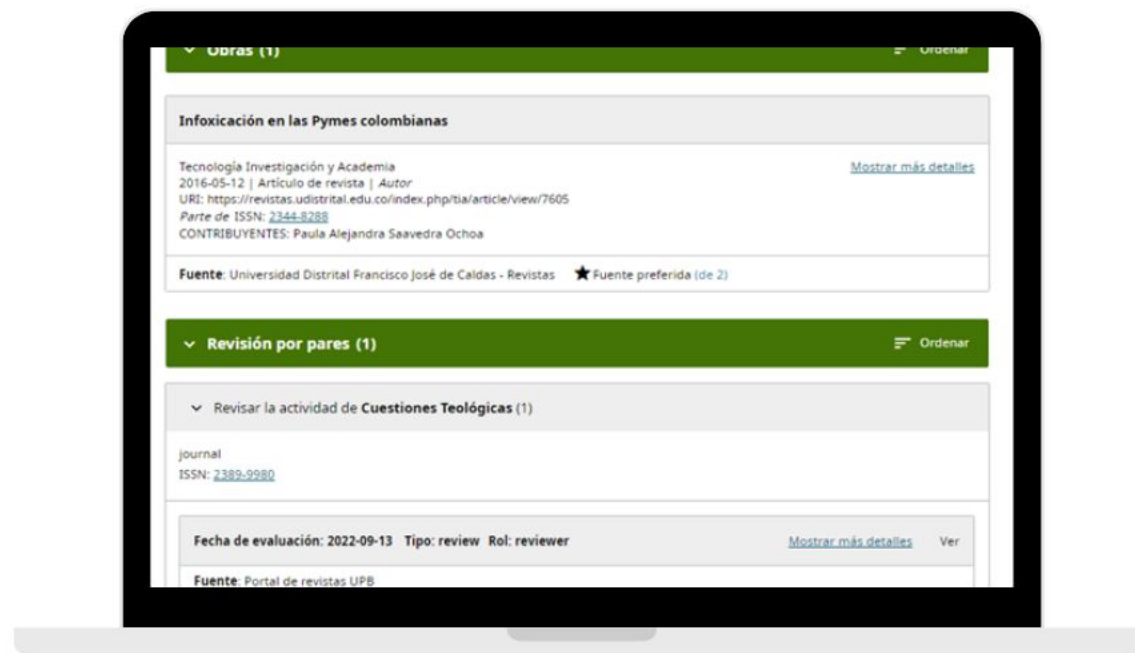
Obras (1)

Ordenar

Infoxicación en las Pymes colombianas

Tecnología Investigación y Academia
2016-05-12 | Artículo de revista | Autor
URI: https://revistas.udistrital.edu.co/index.php/tia/article/view/7605
Parte de ISSN: 2344-8288
CONTRIBUYENTES: Paula Alejandra Saavedra Ochoa

Mostrar más detalles

Fuente: Universidad Distrital Francisco José de Caldas - Revistas ★ Fuente preferida (de 2)

Revisión por pares (1)

Ordenar

Revisar la actividad de Cuestiones Teológicas (1)

journal
ISSN: 2389-9980

Fecha de evaluación: 2022-09-13 Tipo: review Rol: reviewer

Mostrar más detalles

Ver

Fuente: Portal de revistas UPB